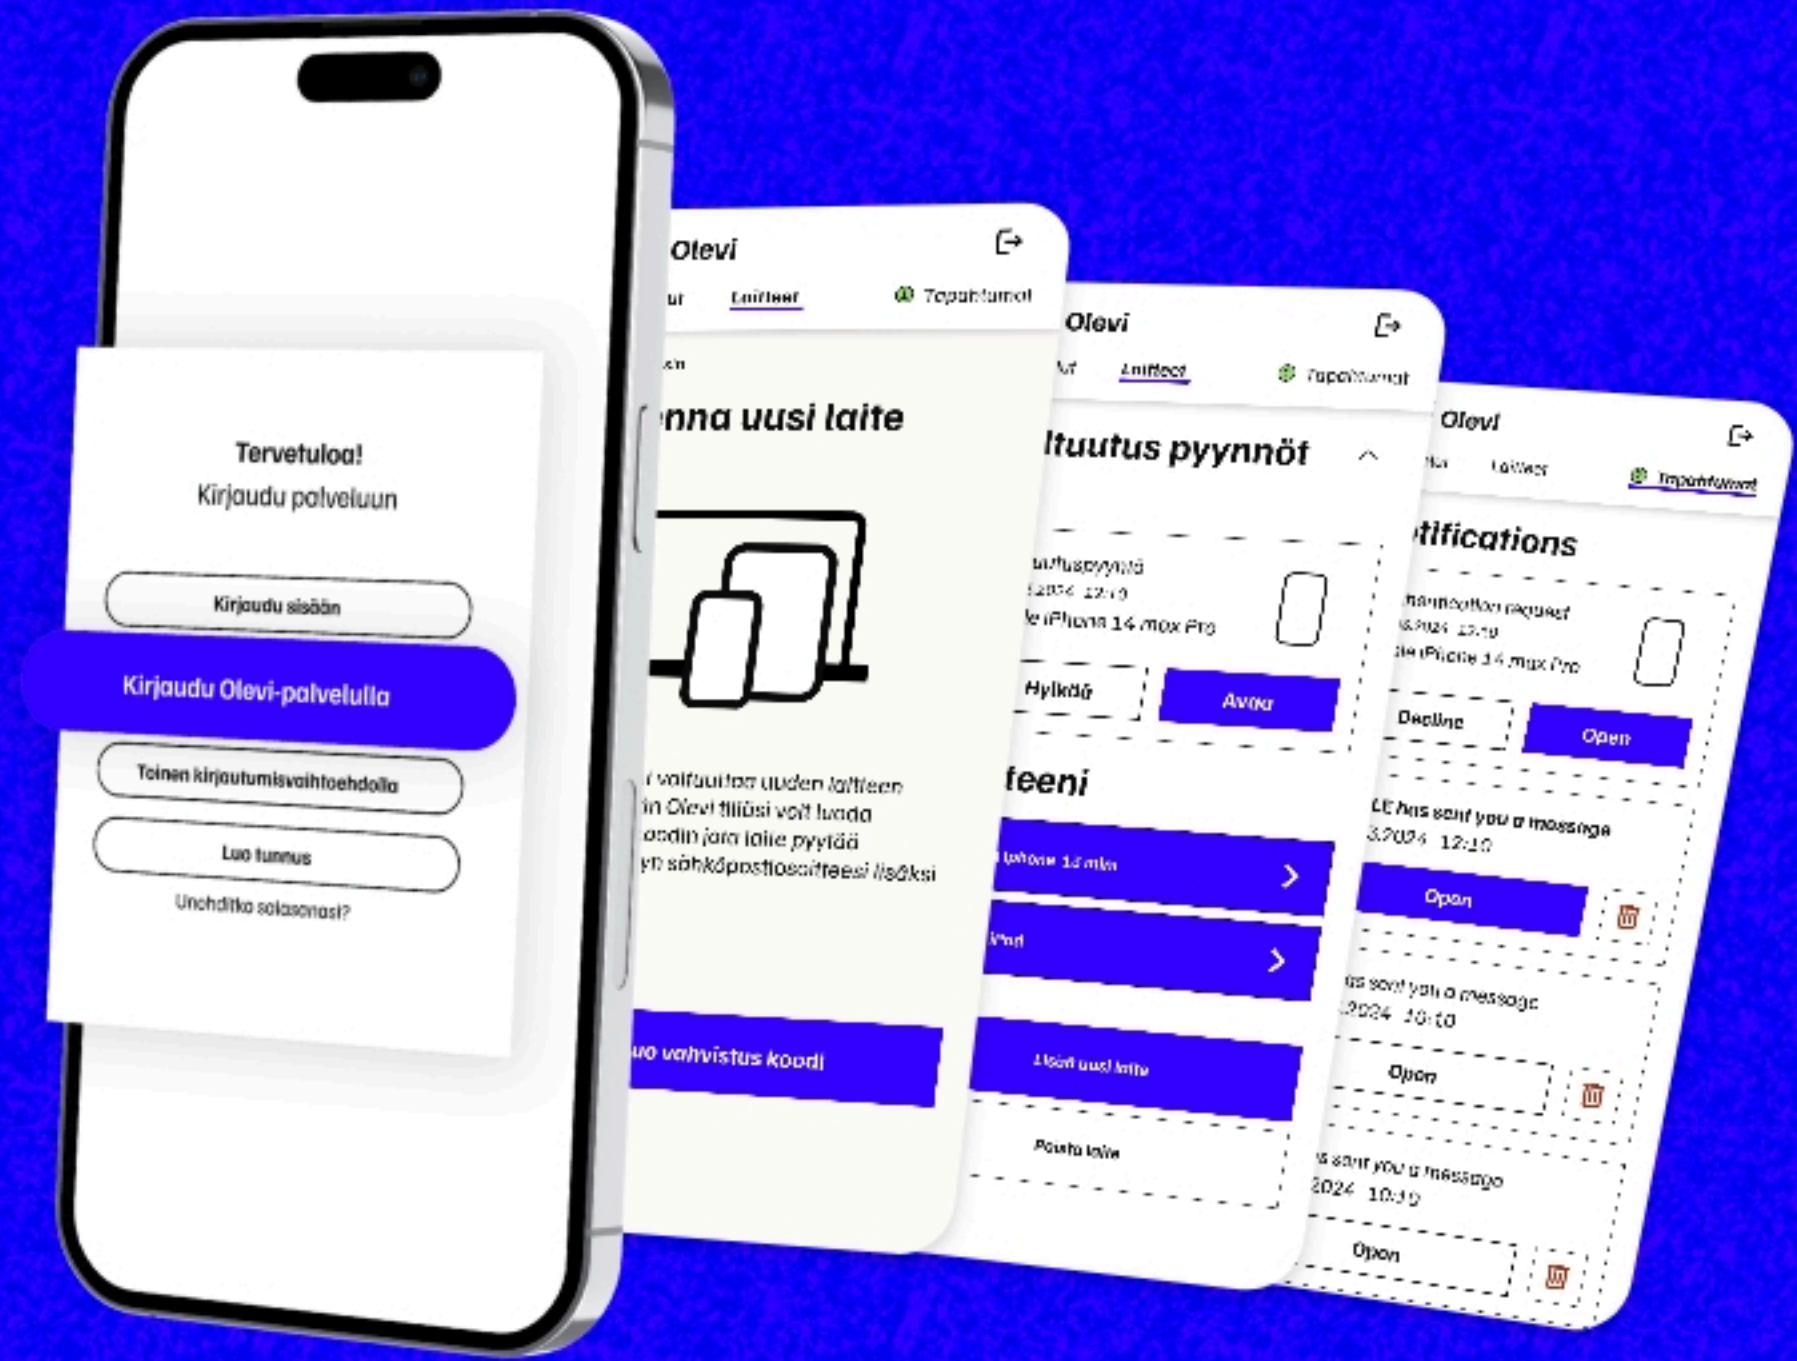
Tervetuloa!
Kirjaudu palveluun

Kirjaudu sisään

Kirjaudu Olevi-palvelulla

Toinen kirjautumisvaihtoehdolla

Luo tunnus

Unohditko salasanasi?

Olevi
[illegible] Laitteet Tapahtumat

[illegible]
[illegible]nna uusi laite

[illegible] valtuuttaa uuden laitteen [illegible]n Olevi tiliäsi voit luoda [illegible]oodin jota laite pyytää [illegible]yn sähköpostiosoitteesi lisäksi

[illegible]uo vahvistus koodi

Olevi
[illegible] Laitteet Tapahtumat

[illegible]ltuutus pyynnöt

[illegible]uutuspyyntö
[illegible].2024 12:10
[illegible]e iPhone 14 max Pro

Hylkää
Avaa

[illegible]teeni

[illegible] iphone 14 mini
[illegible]iPad

Lisää uusi laite

Poista laite

Olevi
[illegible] Laitteet Tapahtumat

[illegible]tifications

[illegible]thentication request
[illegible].2024 12:10
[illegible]e iPhone 14 max Pro

Decline
Open

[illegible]LE has sent you a message
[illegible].2024 12:10
Open

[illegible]s sent you a message
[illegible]2024 10:10
Open

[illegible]s sent you a message
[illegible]2024 10:10
Open